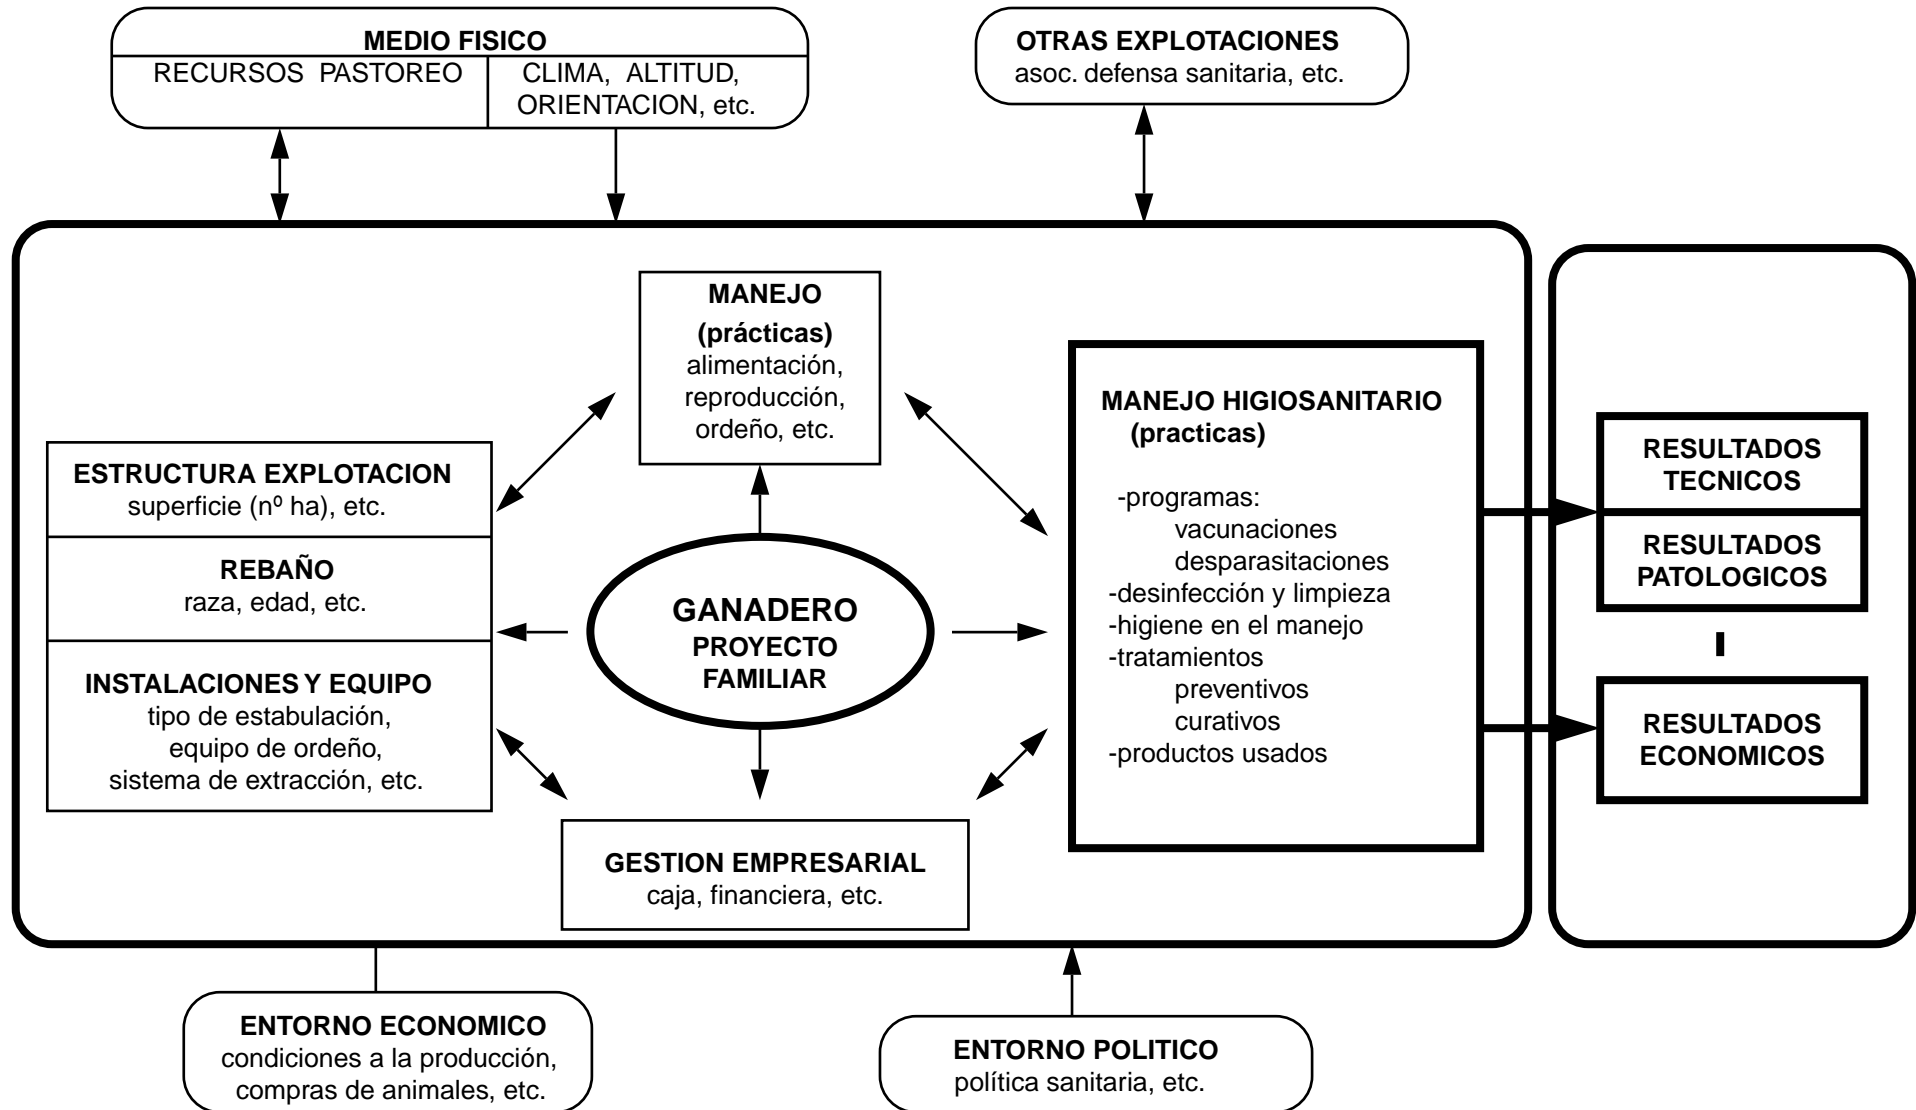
MEDIO FISICO
RECURSOS PASTOREO
CLIMA, ALTITUD, ORIENTACION, etc.

OTRAS EXPLOTACIONES
asoc. defensa sanitaria, etc.

MANEJO
(prácticas)
alimentación, reproducción, ordeño, etc.

ESTRUCTURA EXPLOTACION
superficie (nº ha), etc.

REBAÑO
raza, edad, etc.

INSTALACIONES Y EQUIPO
tipo de estabulación, equipo de ordeño, sistema de extracción, etc.

GANADERO
PROYECTO
FAMILIAR

MANEJO HIGIOSANITARIO
(practicas)

-programas:
vacunaciones
desparasitaciones
-desinfección y limpieza
-higiene en el manejo
-tratamientos
preventivos
curativos
-productos usados

GESTION EMPRESARIAL
caja, financiera, etc.

RESULTADOS TECNICOS
RESULTADOS PATOLOGICOS
I
RESULTADOS ECONOMICOS

ENTORNO ECONOMICO
condiciones a la producción, compras de animales, etc.

ENTORNO POLITICO
política sanitaria, etc.